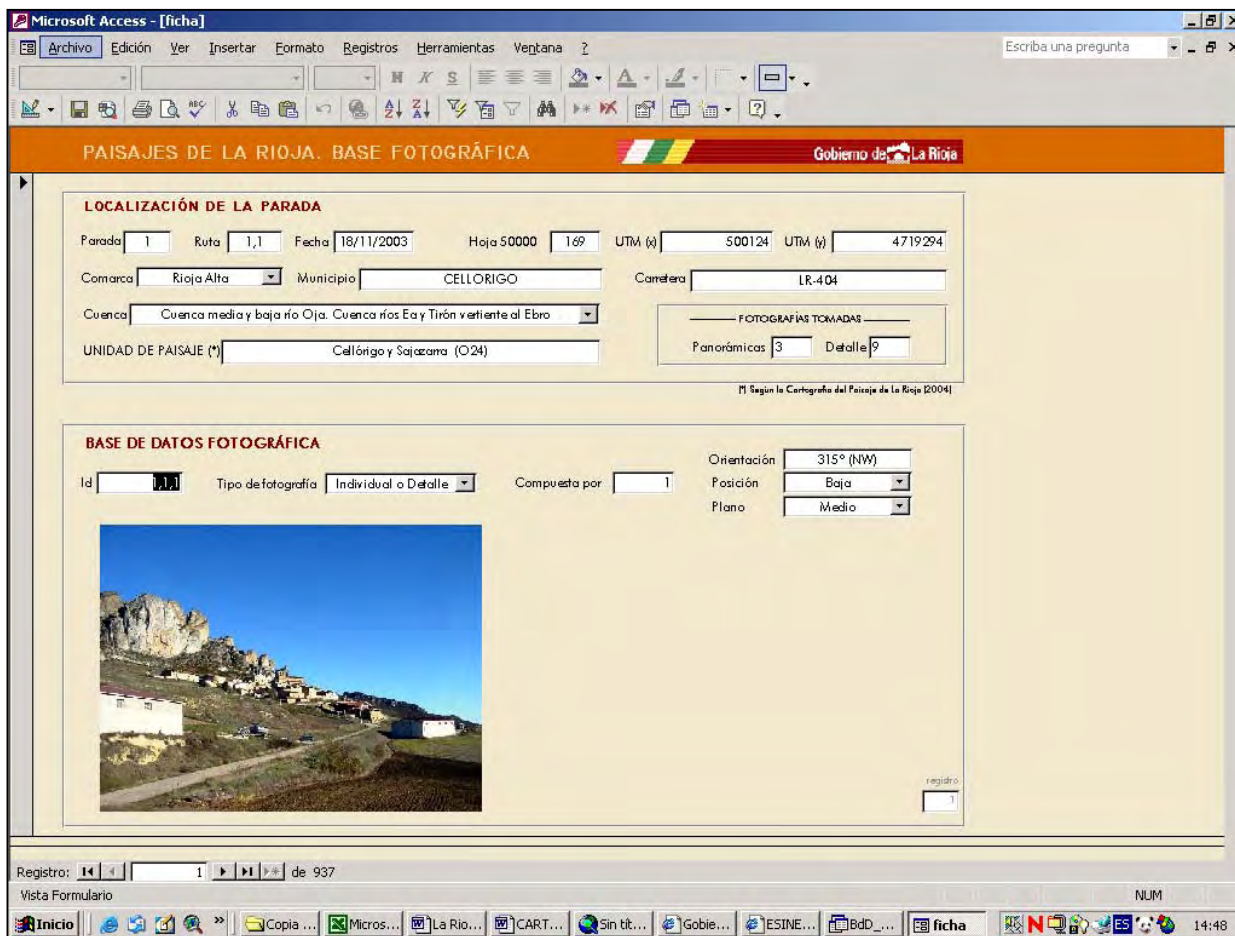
Microsoft Access - [ficha]

Archivo Edición Ver Insertar Formato Registros Herramientas Ventana ?

Escriba una pregunta

PAISAJES DE LA RIOJA. BASE FOTOGRÁFICA

Gobierno de La Rioja

LOCALIZACIÓN DE LA PARADA

Parada 1 Ruta 1,1 Fecha 18/11/2003 Hoja 50000 169 UTM (x) 500124 UTM (y) 4719294

Comarca Rioja Alta Municipio CELLORIGO Carretera LR-404

Cuenca Cuenca media y baja río Oja. Cuenca ríos Ea y Tirón vertiente al Ebro

FOTOGRAFÍAS TOMADAS

Panorámicas 3 Detalle 9

UNIDAD DE PAISAJE (*) Cellórigo y Sajazarra (O24)

(*) Según la Cartografía del Paisaje de La Rioja (2004)

BASE DE DATOS FOTOGRÁFICA

Id 1,1,1 Tipo de fotografía Individual o Detalle Compuesta por 1

Orientación 315º (NW)
Posición Baja
Plano Medio

registro
1

Registro: 1 de 937

Vista Formulario

NUM

Inicio Copia ... Micros... La Rio... CART... Sin tít... Gobie... ESINE... BdD_... ficha 14:48